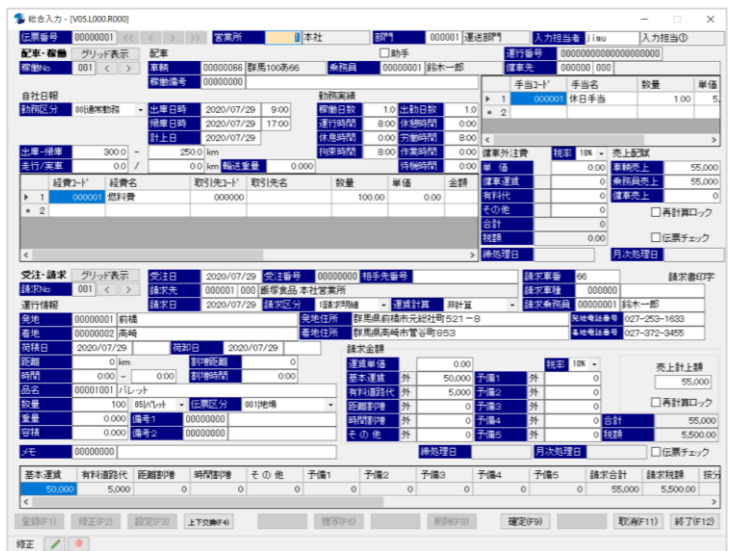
総合入力 - [V05.L000.R000]

伝票番号 00000001 << < > >> 営業所 本社 部門 000001 運送部門 入力担当者 jimu 入力担当①

配車・稼働 グリッド表示 配車 助手 運行番号 00000000000000000000
稼働No 001 < > 車輌 00000066 群馬100あ66 乗務員 00000001 鈴木一郎 傭車先 000000 000
稼働備考 00000000

自社日報 勤務実績
勤務区分 00:通常勤務 出庫日時 2020/07/29 9:00 稼働日数 1.0 出勤日数 1.0
帰庫日時 2020/07/29 17:00 運行時間 8:00 休憩時間 0:00
計上日 2020/07/29 休息時間 0:00 労働時間 8:00
出庫-帰庫 300.0 ~ 250.0 km 拘束時間 8:00 作業時間 0:00
走行/実車 0.0 / 0.0 km 輸送重量 0.000 待機時間 0:00

| | 手当コード | 手当名 | 数量 | 単価 |
|---|---|---|---|---|
| 1 | 000001 | 休日手当 | 1.00 | 5, |
| 2 | | | | |

| | 経費コード | 経費名 | 取引先コード | 取引先名 | 数量 | 単価 | 金額 |
|---|---|---|---|---|---|---|---|
| 1 | 000001 | 燃料費 | 000000 | | 100.00 | 0.00 | |
| 2 | | | | | | | |

傭車外注費 税率 10% 売上配賦
単価 0.00 車輌売上 55,000
傭車運賃 0 乗務員売上 0
有料代 0 傭車売上 0
その他 0 再計算ロック
合計 0
税額 0.00 伝票チェック
締処理日 月次処理日

受注・請求 グリッド表示 受注日 2020/07/29 受注番号 00000000 相手先番号 請求書印字
請求No 001 < > 請求先 000001 000 飯塚食品 本社営業所 請求事業 66
運行情報 請求日 2020/07/29 請求区分 1:請求明細 運賃計算 非計算 請求車種 000000
請求乗務員 00000001 鈴木一郎
発地 00000001 前橋 発地住所 群馬県前橋市元総社町521-8 発地電話番号 027-253-1633
着地 00000002 高崎 着地住所 群馬県高崎市菅谷町853 着地電話番号 027-372-3455
荷積日 2020/07/29 荷卸日 2020/07/29
距離 0 km 割増距離 0 請求金額
時間 0:00 ~ 0:00 割増時間 0:00 運賃単価 0.00 税率 10% 売上計上額
品名 00001001 パレット 基本運賃 外 50,000 予備1 外 0 55,000
数量 100 05:パレット 伝票区分 001地場 有料道路代 外 5,000 予備2 外 0 再計算ロック
重量 0.000 備考1 00000000 距離割増 外 0 予備3 外 0
容積 0.000 備考2 00000000 時間割増 外 0 予備4 外 0 合計 55,000
その他 外 0 予備5 外 0 税額 5,500.00
メモ 00000000 締処理日 月次処理日 伝票チェック

| 基本運賃 | 有料道路代 | 距離割増 | 時間割増 | その他 | 予備1 | 予備2 | 予備3 | 予備4 | 予備5 | 請求合計 | 請求税額 | 按分 |
|---|---|---|---|---|---|---|---|---|---|---|---|---|
| 50,000 | 5,000 | 0 | 0 | 0 | 0 | 0 | 0 | 0 | 0 | 55,000 | 5,500.00 | |

登録(F1) 修正(F2) 設定(F3) 上下交換(F4) 複写(F6) 削除(F8) 確定(F9) 取消(F11) 終了(F12)
修正